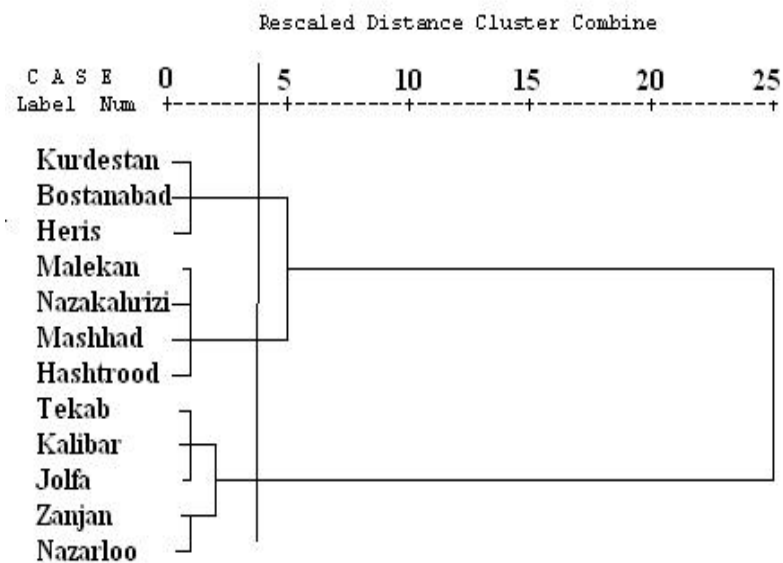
Rescaled Distance Cluster Combine

C A S E 0 5 10 15 20 25
Label Num +---------+---------+---------+---------+---------+

Kurdestan
Bostanabad
Heris
Malekan
Nazakalurizi
Mashhad
Hashtrood
Tekab
Kalibar
Jolfa
Zanjan
Nazarloo